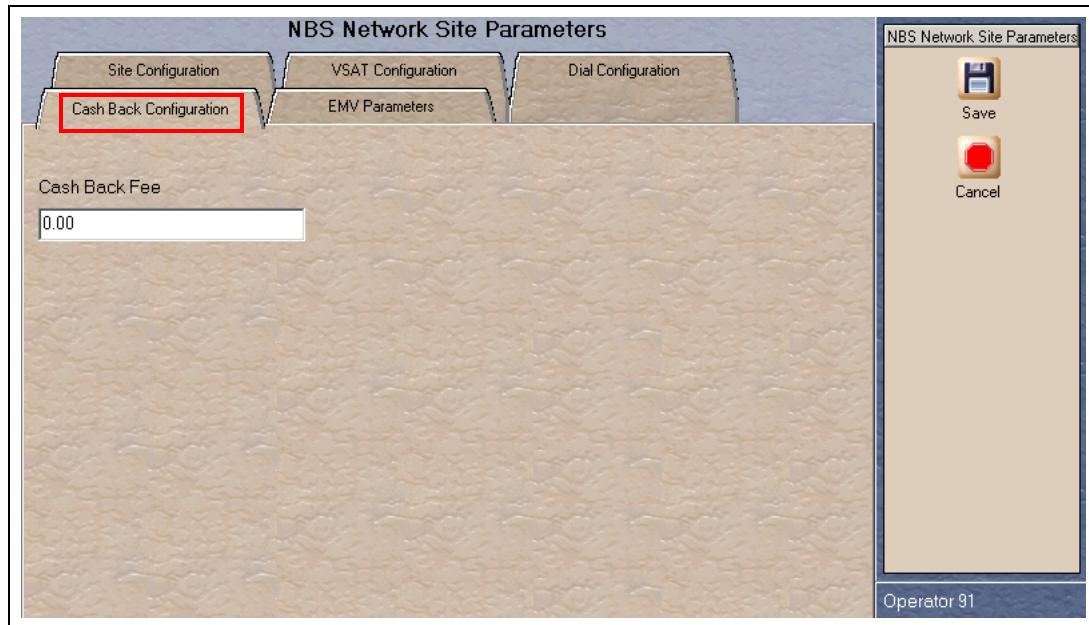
NBS Network Site Parameters

Site Configuration

VSAT Configuration

Dial Configuration

Cash Back Configuration

EMV Parameters

Cash Back Fee

0.00

NBS Network Site Parameters

Save

Cancel

Operator 91